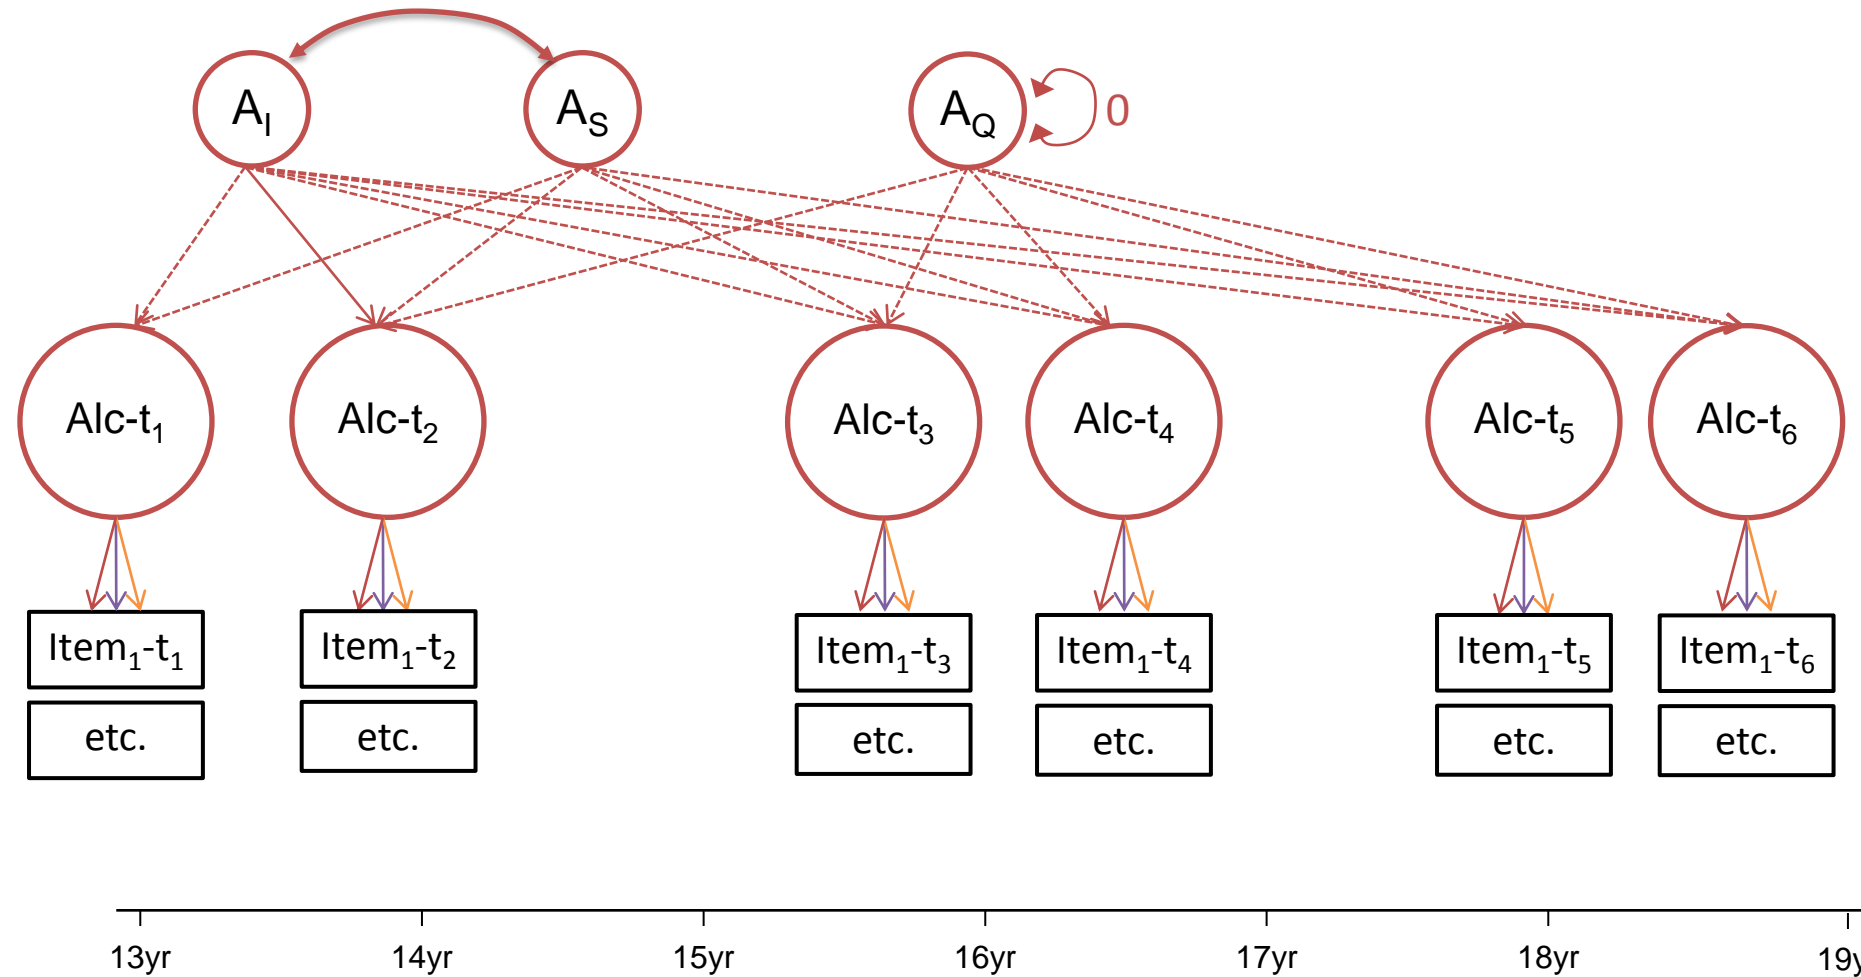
$A_I$ $A_S$ $A_Q$ 0

Alc-$t_1$ Alc-$t_2$ Alc-$t_3$ Alc-$t_4$ Alc-$t_5$ Alc-$t_6$

Item$_1$-$t_1$ Item$_1$-$t_2$ Item$_1$-$t_3$ Item$_1$-$t_4$ Item$_1$-$t_5$ Item$_1$-$t_6$

etc. etc. etc. etc. etc. etc.

13yr 14yr 15yr 16yr 17yr 18yr 19y